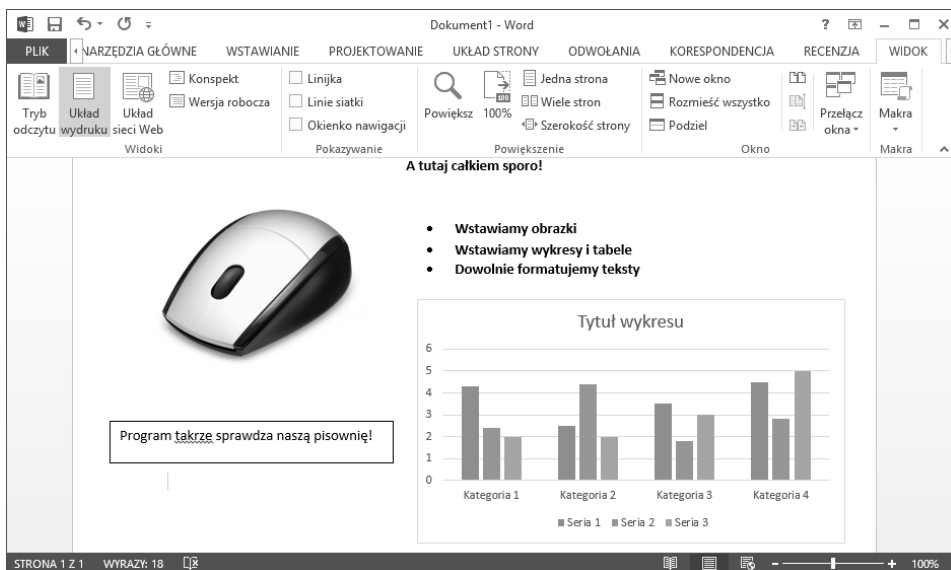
Dokument1 - Word

? – □ ×

PLIK NARZĘDZIA GŁÓWNE WSTAWIANIE PROJEKTOWANIE UKŁAD STRONY ODWOŁANIA KORESPONDENCJA RECENZJA WIDOK

Tryb odczytu Układ wydruku Układ sieci Web Konspekt Wersja robocza
Widoki

Linijka Linie siatki Okienko nawigacji
Pokazywanie

Powiększ 100% Jedna strona Wiele stron Szerokość strony
Powiększenie

Nowe okno Rozmieść wszystko Podziel Przełącz okna
Okno

Makra
Makra

A tutaj całkiem sporo!

- Wstawiamy obrazki
- Wstawiamy wykresy i tabele
- Dowolnie formatujemy teksty

Tytuł wykresu

6
5
4
3
2
1
0

Kategoria 1 Kategoria 2 Kategoria 3 Kategoria 4

Seria 1 Seria 2 Seria 3

Program takrze sprawdza naszą pisownię!

STRONA 1 Z 1 WYRAZY: 18 100%